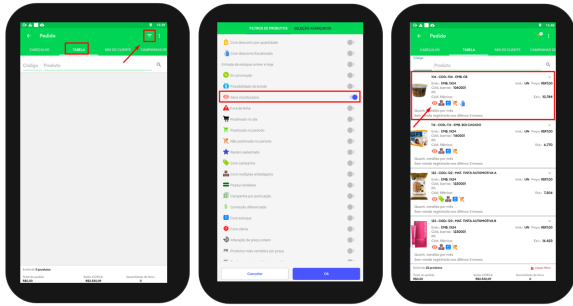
Pedido

CABEÇALHO

TABELA

MIX DO CLIENTE

CAMPANHAS DE

Código

Produto

FILTROS DE PRODUTOS

SELEÇÃO AVANÇADA

Cancelar

OK

Pedido

CABEÇALHO

TABELA

MIX DO CLIENTE

CAMPANHAS DE

Produto

104 - COOL OIL - EMB. 06

Sugerir, também por meta

Sem vendas registradas nos últimos 3 meses

105 - COOL OIL - EMB. BIO DIESEL

Sugerir, também por meta

Sem vendas registradas nos últimos 3 meses

106 - COOL OIL - PAC TINTA AUTOMOTIVA

Sugerir, também por meta

Sem vendas registradas nos últimos 3 meses

107 - COOL OIL - PAC TINTA AUTOMOTIVA

Sugerir, também por meta

Sem vendas registradas nos últimos 3 meses